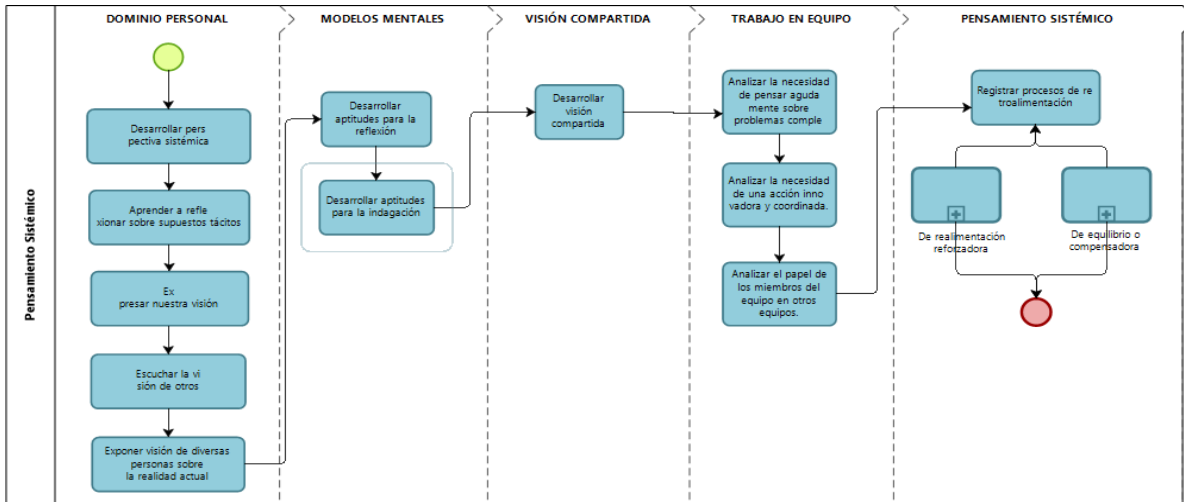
Pensamiento Sistémico

DOMINIO PERSONAL

Desarrollar pers pectiva sistémica

Aprender a refle xionar sobre supuestos tácitos

Ex presar nuestra visión

Escuchar la vi sión de otros

Exponer visión de diversas personas sobre la realidad actual

MODELOS MENTALES

Desarrollar aptitudes para la reflexión

Desarrollar aptitudes para la indagación

VISIÓN COMPARTIDA

Desarrollar visión compartida

TRABAJO EN EQUIPO

Analizar la necesidad de pensar aguda mente sobre problemas comple

Analizar la necesidad de una acción inno vadora y coordinada.

Analizar el papel de los miembros del equipo en otros equipos.

PENSAMIENTO SISTÉMICO

Registrar procesos de re troalimentación

De realimentación reforzadora

De equilibrio o compensadora